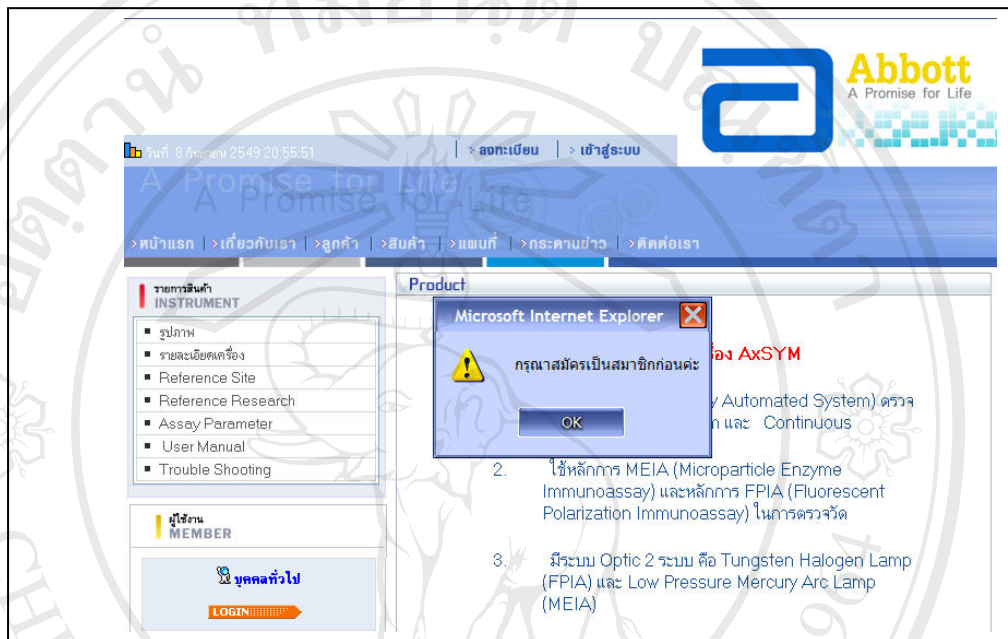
Abbott
A Promise for Life

วันที่ 8 กันยายน 2549 20:55:51 | > ลงทะเบียน | > เข้าสู่ระบบ

A Promise for Life

>หน้าแรก | >เกี่ยวกับเรา | >ลูกค้า | >สินค้า | >แผนที่ | >กระดานข่าว | >ติดต่อเรา

รายการสินค้า
INSTRUMENT

- รูปภาพ
- รายละเอียดเครื่อง
- Reference Site
- Reference Research
- Assay Parameter
- User Manual
- Trouble Shooting

ผู้ใช้งาน
MEMBER

บุคคลทั่วไป

LOGIN

Product

Microsoft Internet Explorer

กรุณาสมัครเป็นสมาชิกก่อนค่ะ

OK

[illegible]ื่อง AxSYM

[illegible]y Automated System) ตรวจ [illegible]n และ Continuous

2. ใช้หลักการ MEIA (Microparticle Enzyme Immunoassay) และหลักการ FPIA (Fluorescent Polarization Immunoassay) ในการตรวจวัด

3. มีระบบ Optic 2 ระบบ คือ Tungsten Halogen Lamp (FPIA) และ Low Pressure Mercury Arc Lamp (MEIA)